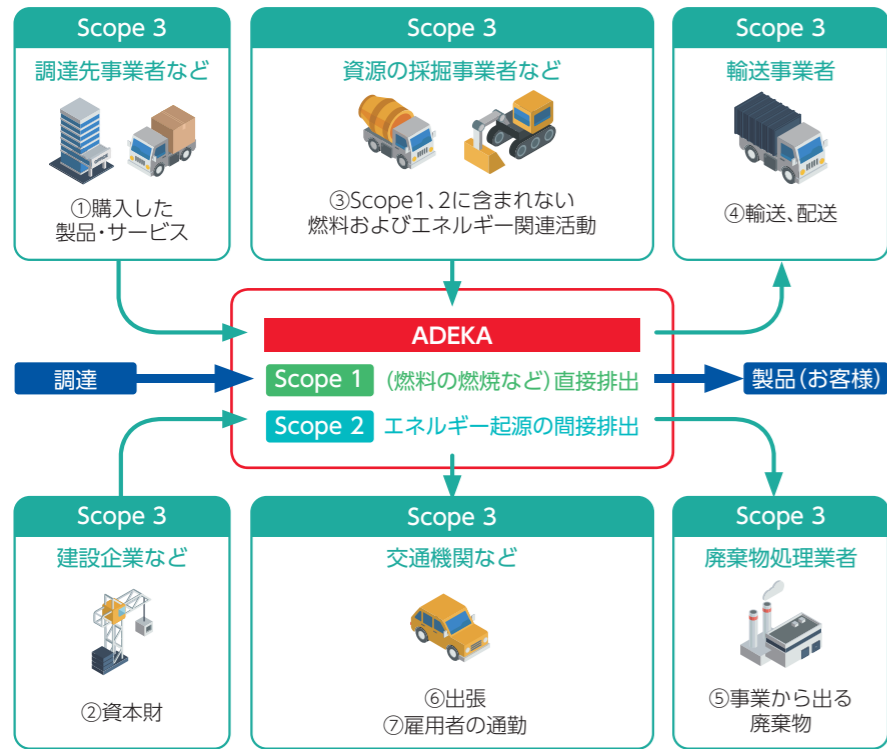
Scope 3
調達先事業者など
①購入した製品・サービス

Scope 3
資源の採掘事業者など
③Scope1、2に含まれない燃料およびエネルギー関連活動

Scope 3
輸送事業者
④輸送、配送

ADEKA
調達
Scope 1 （燃料の燃焼など）直接排出
製品（お客様）
Scope 2 エネルギー起源の間接排出

Scope 3
建設企業など
②資本財

Scope 3
交通機関など
⑥出張
⑦雇用者の通勤

Scope 3
廃棄物処理業者
⑤事業から出る廃棄物